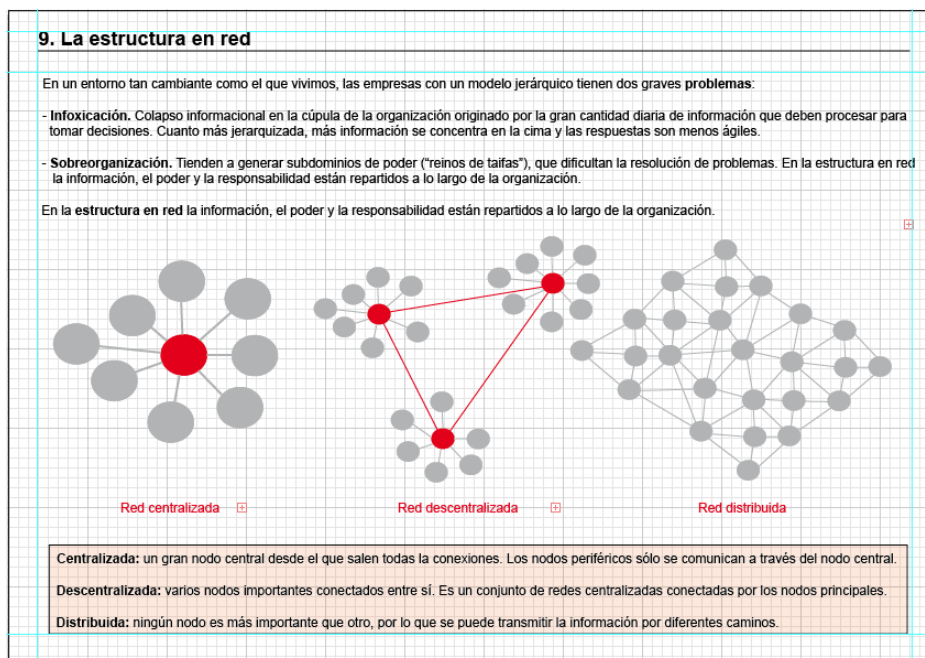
9. La estructura en red

En un entorno tan cambiante como el que vivimos, las empresas con un modelo jerárquico tienen dos graves **problemas**:

- **Infoxicación.** Colapso informacional en la cúpula de la organización originado por la gran cantidad diaria de información que deben procesar para tomar decisiones. Cuanto más jerarquizada, más información se concentra en la cima y las respuestas son menos ágiles.

- **Sobreorganización.** Tienden a generar subdominios de poder ("reinos de taifas"), que dificultan la resolución de problemas. En la estructura en red la información, el poder y la responsabilidad están repartidos a lo largo de la organización.

En la **estructura en red** la información, el poder y la responsabilidad están repartidos a lo largo de la organización.

Red centralizada

Red descentralizada

Red distribuida

**Centralizada:** un gran nodo central desde el que salen todas la conexiones. Los nodos periféricos sólo se comunican a través del nodo central.

**Descentralizada:** varios nodos importantes conectados entre sí. Es un conjunto de redes centralizadas conectadas por los nodos principales.

**Distribuida:** ningún nodo es más importante que otro, por lo que se puede transmitir la información por diferentes caminos.